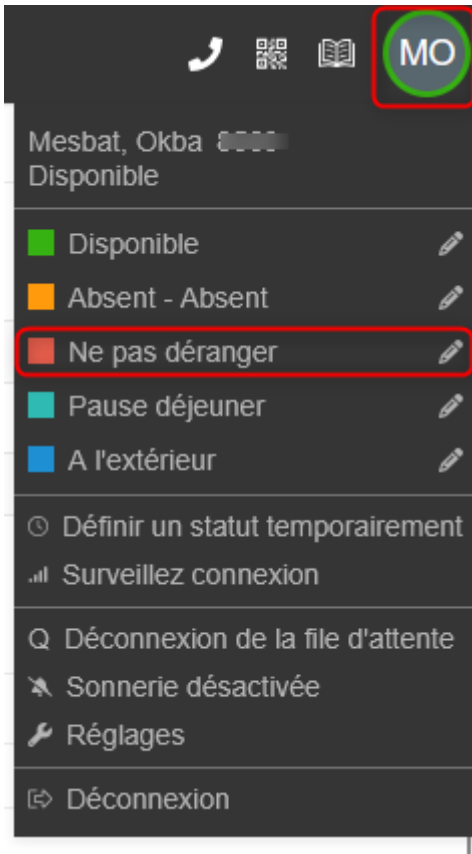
MO

Mesbat, Okba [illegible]
Disponible

Disponible
Absent - Absent
Ne pas déranger
Pause déjeuner
A l'extérieur

Définir un statut temporairement
Surveillez connexion

Q Déconnexion de la file d'attente
Sonnerie désactivée
Réglages

Déconnexion